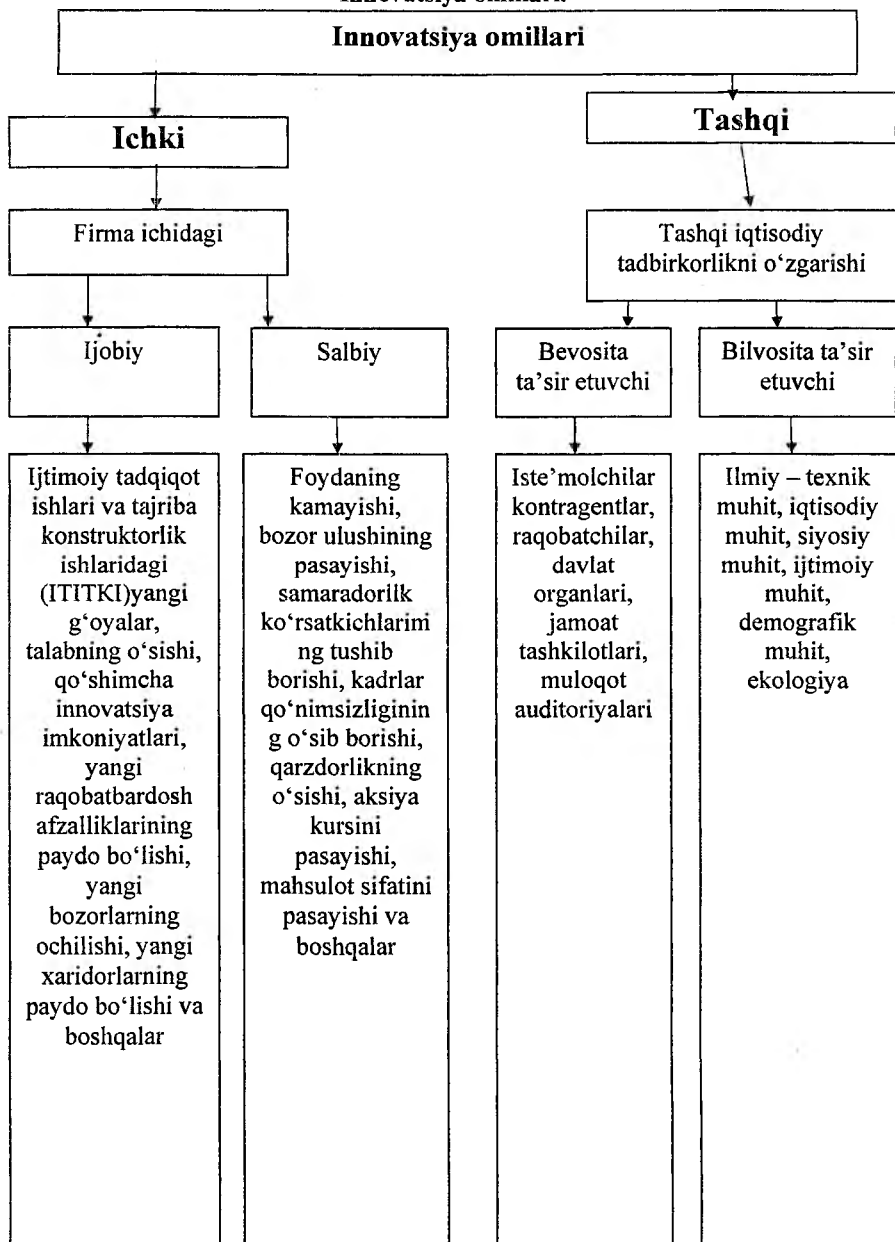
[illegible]

Innovatsiya omillari

Ichki

Tashqi

Firma ichidagi

Tashqi iqtisodiy tadbirkorlikni o‘zgarishi

Ijobiy

Salbiy

Bevosita ta’sir etuvchi

Bilvosita ta’sir etuvchi

Ijtimoiy tadqiqot ishlari va tajriba konstruktorlik ishlaridagi (ITITKI)yangi g‘oyalar, talabning o‘sishi, qo‘shimcha innovatsiya imkoniyatlari, yangi raqobatbardosh afzalliklarining paydo bo‘lishi, yangi bozorlarning ochilishi, yangi xaridorlarning paydo bo‘lishi va boshqalar

Foydaning kamayishi, bozor ulushining pasayishi, samaradorilk ko‘rsatkichlarining tushib borishi, kadrlar qo‘nimsizligining o‘sib borishi, qarzdorlikning o‘sishi, aksiya kursini pasayishi, mahsulot sifatini pasayishi va boshqalar

Iste’molchilar kontragentlar, raqobatchilar, davlat organlari, jamoat tashkilotlari, muloqot auditoriyalari

Ilmiy – texnik muhit, iqtisodiy muhit, siyosiy muhit, ijtimoiy muhit, demografik muhit, ekologiya